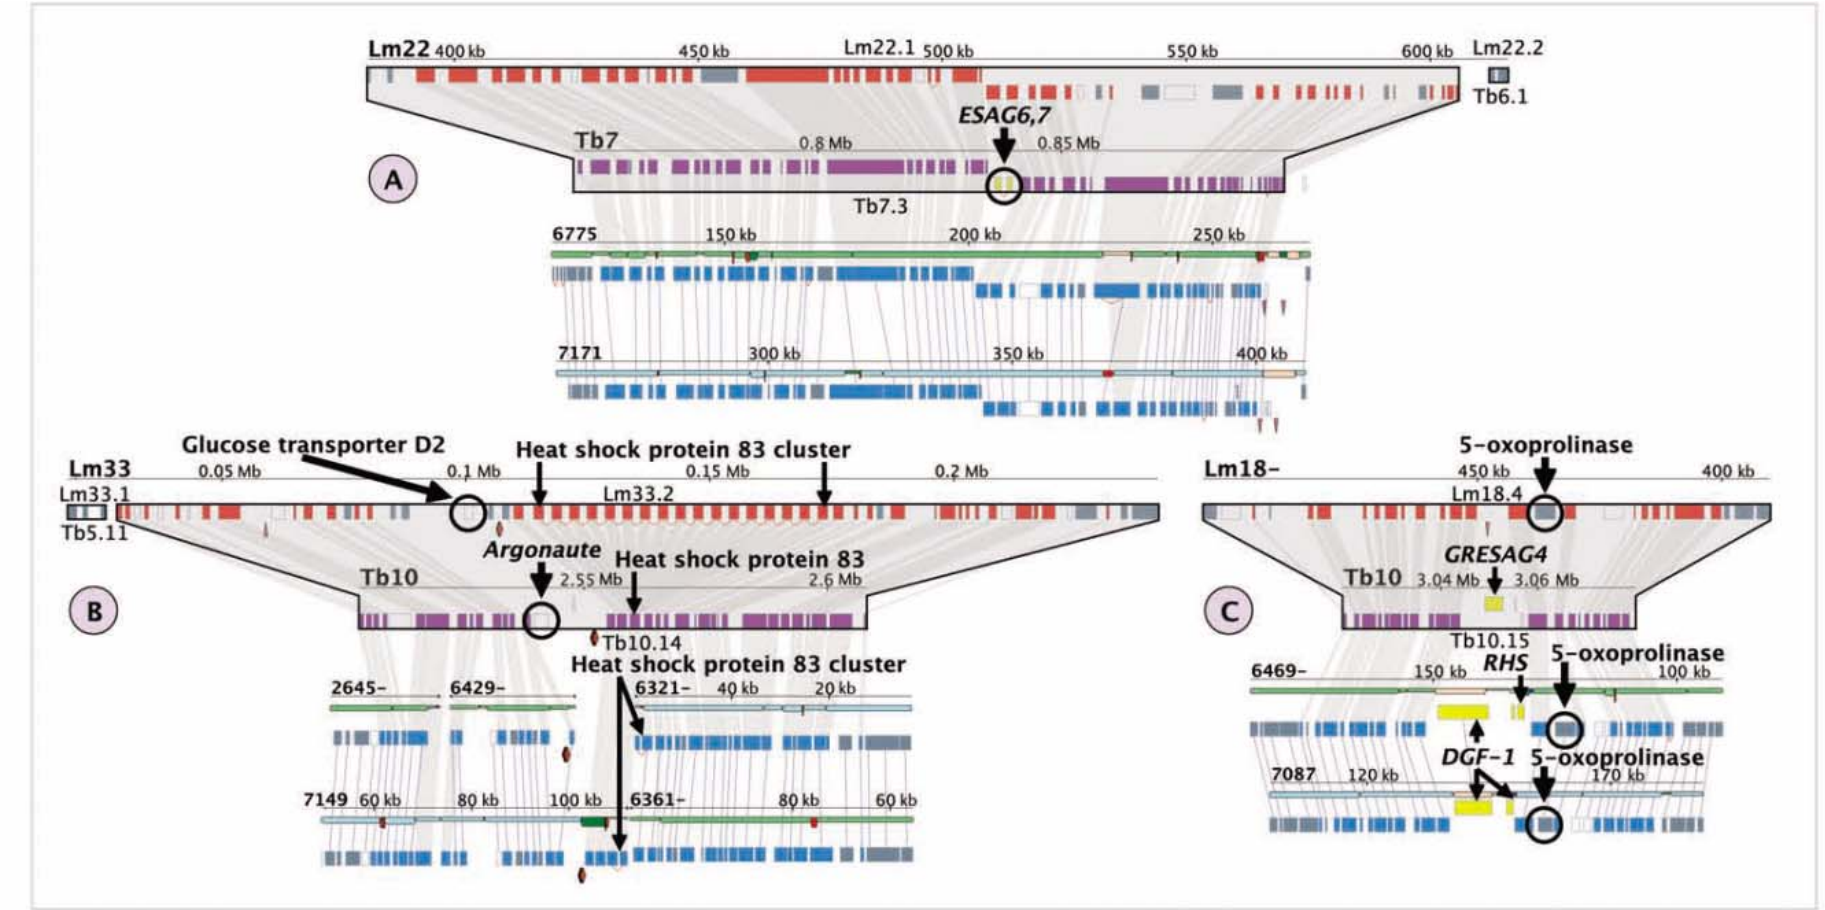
Lm22 400 kb 450 kb Lm22.1 500 kb 550 kb 600 kb Lm22.2

Tb6.1

ESAG6,7

Tb7 0.8 Mb 0.85 Mb

A

Tb7.3

6775 150 kb 200 kb 250 kb

7171 300 kb 350 kb 400 kb

Glucose transporter D2

Heat shock protein 83 cluster

Lm33 0.05 Mb 0.1 Mb 0.15 Mb 0.2 Mb

Lm33.1 Lm33.2

Tb5.11

Argonaute

Heat shock protein 83

Tb10 2.55 Mb 2.6 Mb

B

Tb10.14

Heat shock protein 83 cluster

2645– 6429– 6321– 40 kb 20 kb

7149 60 kb 80 kb 100 kb 6361– 80 kb 60 kb

5-oxoprolinase

Lm18– 450 kb 400 kb

Lm18.4

GRESAG4

Tb10 3.04 Mb 3.06 Mb

C

Tb10.15

RHS

5-oxoprolinase

6469– 150 kb 100 kb

DGF-1

5-oxoprolinase

7087 120 kb 170 kb